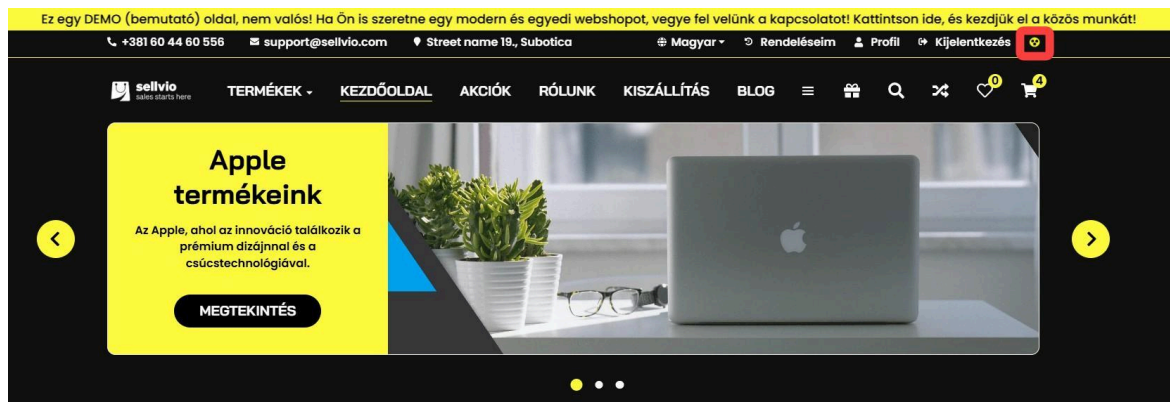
Ez egy DEMO (bemutató) oldal, nem valós! Ha Ön is szeretne egy modern és egyedi webshopot, vegye fel velünk a kapcsolatot! Kattintson ide, és kezdjük el a közös munkát!

+381 60 44 60 556 support@sellvio.com Street name 19., Subotica Magyar Rendeléseim Profil Kijelentkezés

sellvio
sales starts here

TERMÉKEK KEZDŐOLDAL AKCIÓK RÓLUNK KISZÁLLÍTÁS BLOG 0 4

Apple termékeink

Az Apple, ahol az innováció találkozik a prémium dizájnnal és a csúcstechnológiával.

MEGTEKINTÉS